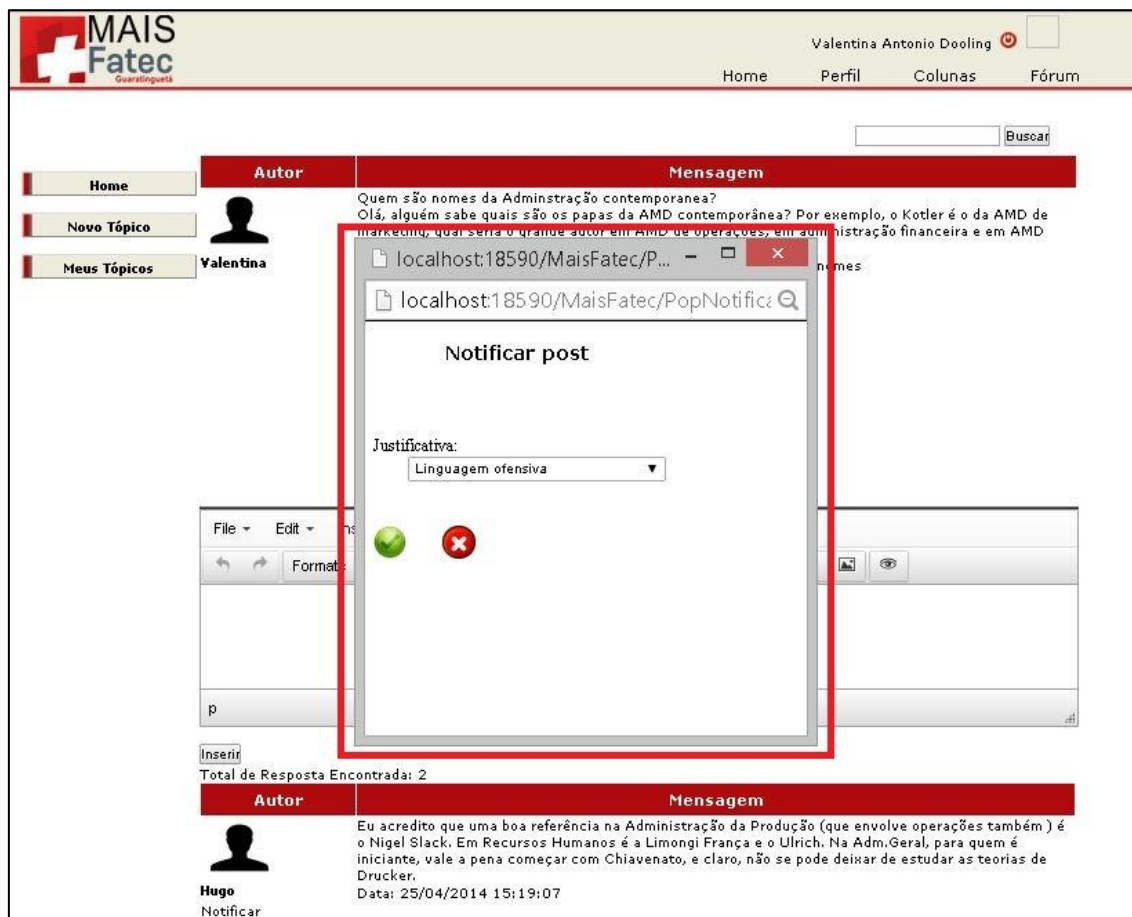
MAIS Fatec Guaratinguetá

Valentina Antonio Dooling

Home Perfil Colunas Fórum

Buscar

Home

Novo Tópico

Meus Tópicos

| Autor | Mensagem |
|---|---|
| Valentina | Quem são nomes da Adminstração contemporanea? Olá, alguém sabe quais são os papas da AMD contemporânea? Por exemplo, o Kotler é o da AMD de marketing, qual seria o grande autor em AMD de operações, em administração financeira e em AMD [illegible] nomes |

localhost:18590/MaisFatec/P...

localhost:18590/MaisFatec/PopNotifica

Notificar post

Justificativa:

Linguagem ofensiva

File Edit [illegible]

Format

p

Inserir

Total de Resposta Encontrada: 2

| Autor | Mensagem |
|---|---|
| Hugo Notificar | Eu acredito que uma boa referência na Administração da Produção (que envolve operações também ) é o Nigel Slack. Em Recursos Humanos é a Limongi França e o Ulrich. Na Adm.Geral, para quem é iniciante, vale a pena começar com Chiavenato, e claro, não se pode deixar de estudar as teorias de Drucker. Data: 25/04/2014 15:19:07 |